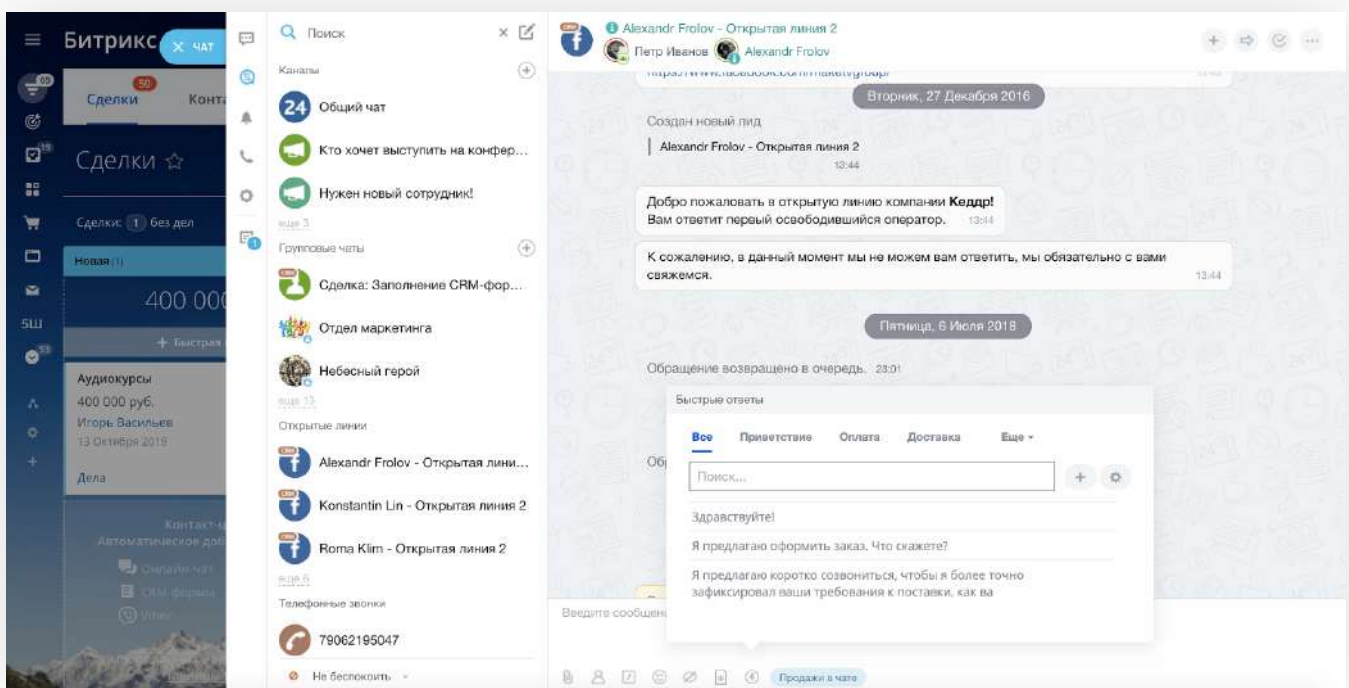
Битрикс ЧАТ

Сделки Конт

Сделки ☆

Сделки: 1 без дел

Новая (1)

400 000

+ Быстрая

Аудиокурсы
400 000 руб.
Игорь Васильев
13 Октября 2019

Дела

Контакт-ц
Автоматическое доб

Онлайн-чат
CRM-формы
Viber

Поиск

Каналы

Общий чат

Кто хочет выступить на конфер...

Нужен новый сотрудник!

еще 3

Групповые чаты

Сделка: Заполнение CRM-фор...

Отдел маркетинга

Небесный герой

еще 13

Открытые линии

Alexandr Frolov - Открытая лини...

Konstantin Lin - Открытая линия 2

Roma Klim - Открытая линия 2

еще 5

Телефонные звонки

79062195047

Не беспокоить

Alexandr Frolov - Открытая линия 2
Петр Иванов Alexandr Frolov

https://www.facebook.com/market/group/

Вторник, 27 Декабря 2016

Создан новый лид
Alexandr Frolov - Открытая линия 2
13:44

Добро пожаловать в открытую линию компании Кеддр!
Вам ответит первый освободившийся оператор. 13:44

К сожалению, в данный момент мы не можем вам ответить, мы обязательно с вами свяжемся. 13:44

Пятница, 6 Июля 2018

Обращение возвращено в очередь. 23:01

Об

Быстрые ответы

Все Приветствие Оплата Доставка Еще

Поиск...

Здравствуйте!

Я предлагаю оформить заказ. Что скажете?

Я предлагаю коротко созвониться, чтобы я более точно зафиксировал ваши требования к поставке, как ва

Введите сообщен

Продажи в чате